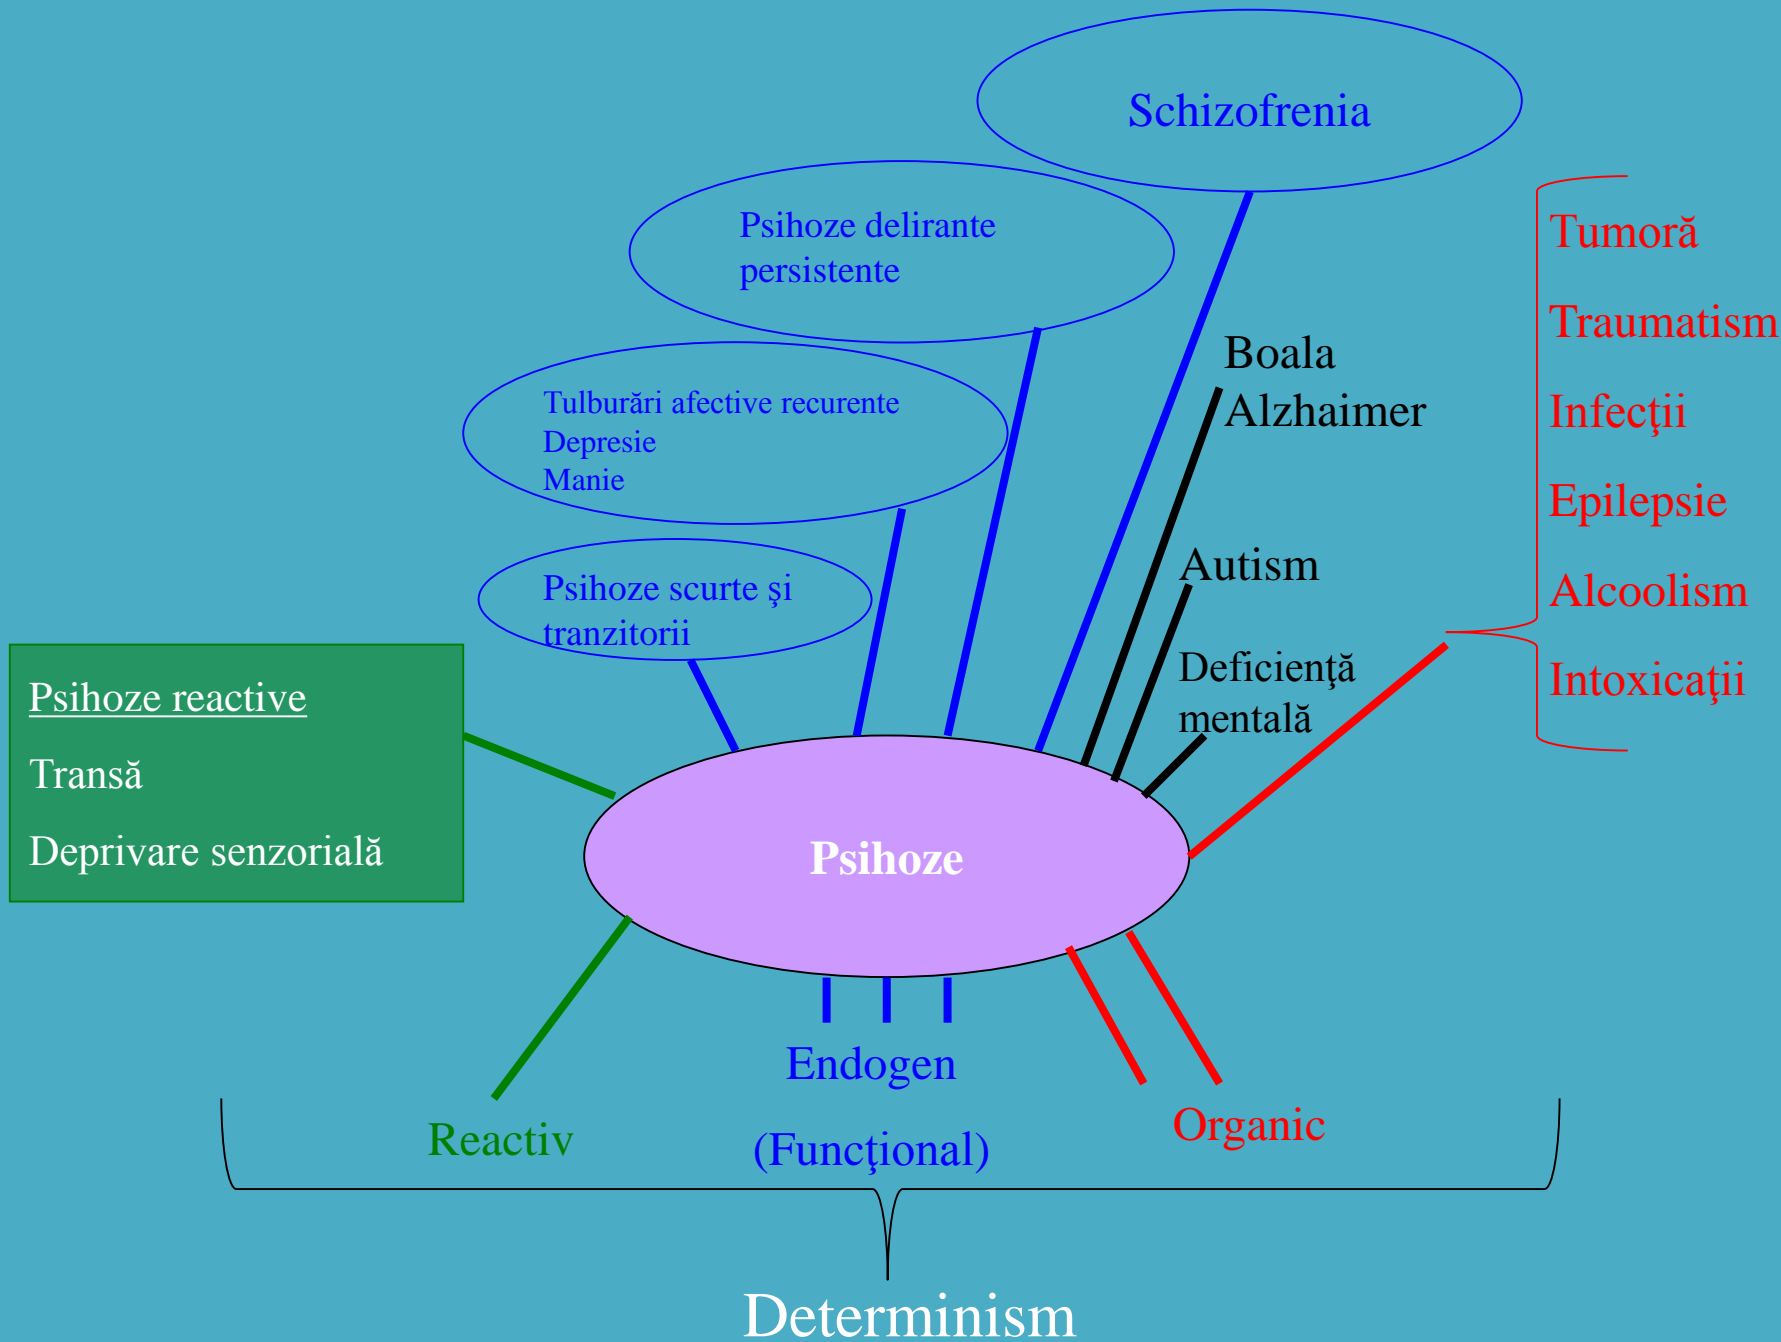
Schizofrenia

Psihoze delirante persistente

Tulburări afective recurente
Depresie
Manie

Psihoze scurte şi tranzitorii

Boala Alzhaimer

Autism

Deficienţă mentală

Tumoră

Traumatism

Infecţii

Epilepsie

Alcoolism

Intoxicaţii

Psihoze reactive

Transă

Deprivare senzorială

Psihoze

Reactiv

Endogen

(Funcţional)

Organic

Determinism